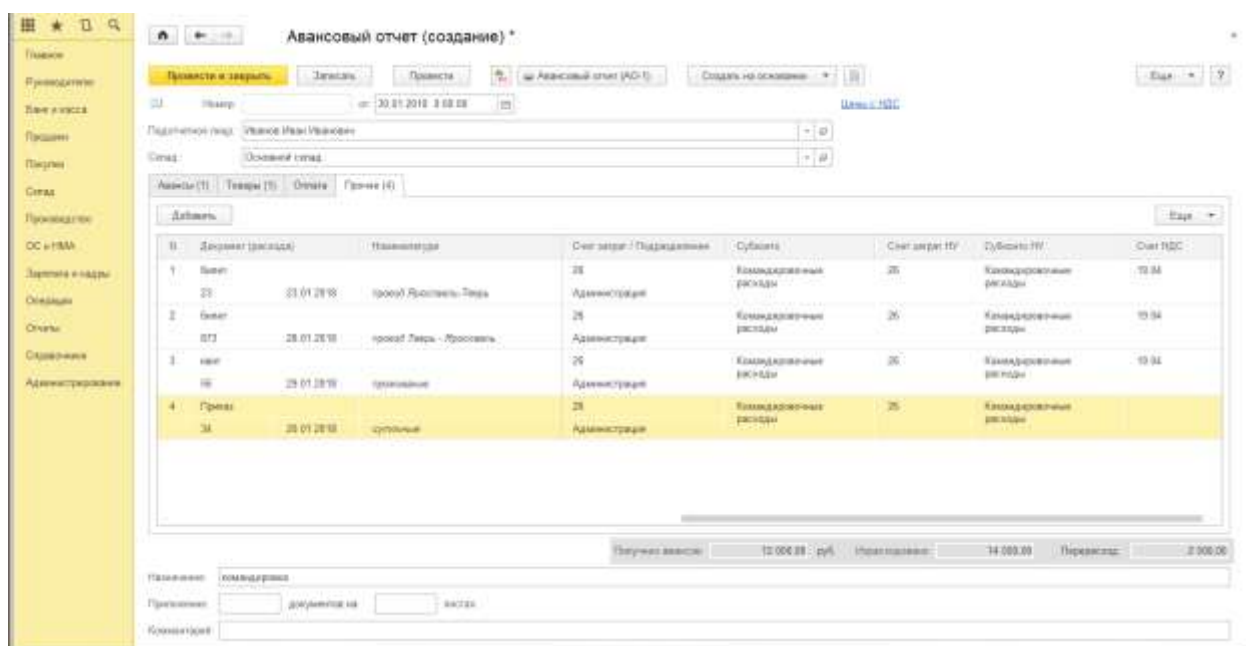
Главное
Руководителю
Банк и касса
Продажи
Покупки
Склад
Производство
ОС и НМА
Зарплата и кадры
Операции
Отчеты
Справочники
Администрирование

Авансовый отчет (создание) *

Провести и закрыть | Записать | Провести | Авансовый отчет (АО-1) | Создать на основании | Еще | ?

Номер: | от: 30.01.2018 0:00:00 | Цены с НДС

Подотчетное лицо: Иванов Иван Иванович

Склад: Основной склад

Авансы (1) | Товары (1) | Оплата | Прочее (4)

Добавить | Еще

| N | Документ (расхода) | | Номенклатура | Счет затрат / Подразделение | Субконто | Счет затрат НУ | Субконто НУ | Счет НДС |
|---|---|---|---|---|---|---|---|---|
| 1 | Билет | | | 26 | Командировочные расходы | 26 | Командировочные расходы | 19.04 |
| | 23 | 23.01.2018 | проезд Ярославль-Тверь | Администрация | | | | |
| 2 | Билет | | | 26 | Командировочные расходы | 26 | Командировочные расходы | 19.04 |
| | 873 | 28.01.2018 | проезд Тверь - Ярославль | Администрация | | | | |
| 3 | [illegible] | | | 26 | Командировочные расходы | 26 | Командировочные расходы | 19.04 |
| | 56 | 29.01.2018 | проживание | Администрация | | | | |
| 4 | Приказ | | | 26 | Командировочные расходы | 26 | Командировочные расходы | |
| | 34 | 20.01.2018 | суточные | Администрация | | | | |

Получено авансов: 12 000,00 руб. | Израсходовано: 14 000,00 | Перерасход: 2 000,00

Назначение: командировка

Приложение: документов на листах

Комментарий: